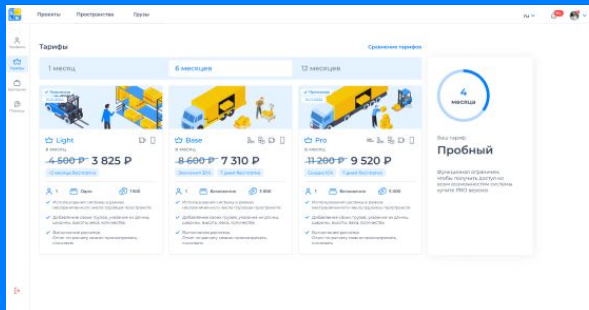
Проекты Пространства Грузы

ru

Профиль

Тарифы

Контакты

Помощь

Тарифы

Сравнение тарифов

1 месяц

6 месяцев

12 месяцев

Light

в месяц

~~4 500 ₽~~ 3 825 ₽

1

Один

1 000

Использование системы в режиме несуммированного многоуровневого пространства

Добавление своих грузов, указание их длины, ширины, высоты, веса, количества

Выполнение расчёта.
Отчет по расчету можно просматривать, скачивать

Base

в месяц

~~8 600 ₽~~ 7 310 ₽

1

Безлимитно

5 000

Использование системы в режиме несуммированного многоуровневого пространства

Добавление своих грузов, указание их длины, ширины, высоты, веса, количества

Выполнение расчёта.
Отчет по расчету можно просматривать, скачивать

Pro

в месяц

~~11 200 ₽~~ 9 520 ₽

1

Безлимитно

5 000

Использование системы в режиме несуммированного многоуровневого пространства

Добавление своих грузов, указание их длины, ширины, высоты, веса, количества

Выполнение расчёта.
Отчет по расчету можно просматривать, скачивать

4
месяца

Ваш тариф

Пробный

Функционал ограничен, чтобы получить доступ ко всем возможностям системы купите PRO версию